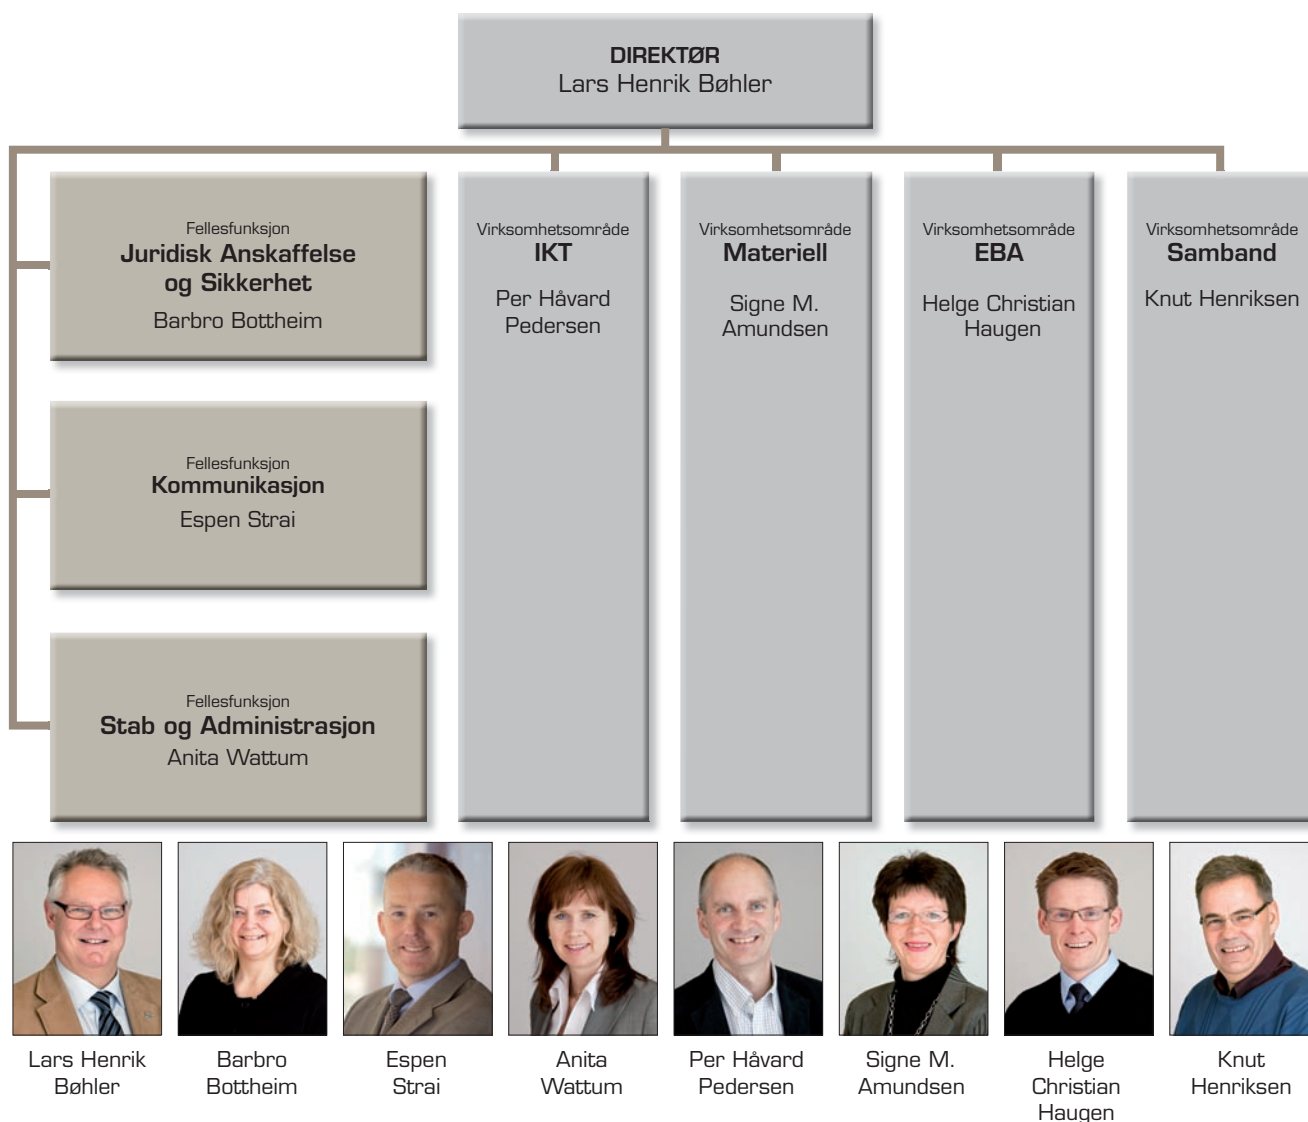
DIREKTØR
Lars Henrik Bøhler

Fellesfunksjon
Juridisk Anskaffelse og Sikkerhet
Barbro Bottheim

Fellesfunksjon
Kommunikasjon
Espen Strai

Fellesfunksjon
Stab og Administrasjon
Anita Wattum

Virksomhetsområde
IKT
Per Håvard Pedersen

Virksomhetsområde
Materiell
Signe M. Amundsen

Virksomhetsområde
EBA
Helge Christian Haugen

Virksomhetsområde
Samband
Knut Henriksen

Lars Henrik Bøhler

Barbro Bottheim

Espen Strai

Anita Wattum

Per Håvard Pedersen

Signe M. Amundsen

Helge Christian Haugen

Knut Henriksen